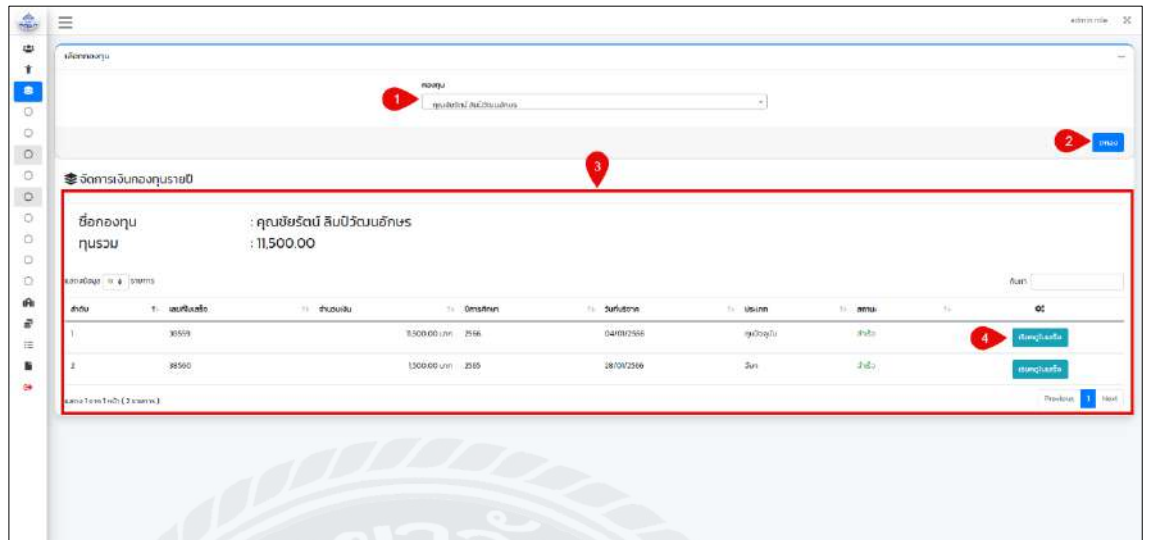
admin role

เลือกกองทุน

1

กองทุน

คุณชัยรัตน์ ลิมปิวัฒนอักษร

2

ตกลง

3

จัดการเงินกองทุนรายปี

ชื่อกองทุน : คุณชัยรัตน์ ลิมปิวัฒนอักษร
ทุนรวม : 11,500.00

แสดงข้อมูล 10 รายการ

ค้นหา

| ลำดับ | เลขที่ใบเสร็จ | จำนวนเงิน | ปีการศึกษา | วันที่บริจาค | ประเภท | สถานะ | |
|---|---|---|---|---|---|---|---|
| 1 | 38559 | 11,500.00 บาท | 2566 | 04/01/2566 | ทุนปีงบทุน | สำเร็จ | 4 ดูใบเสร็จ |
| 2 | 38560 | 1,500.00 บาท | 2565 | 28/01/2566 | อื่นๆ | สำเร็จ | ดูใบเสร็จ |

แสดง 1 ถึง 1 หน้า ( 2 รายการ )

Previous 1 Next